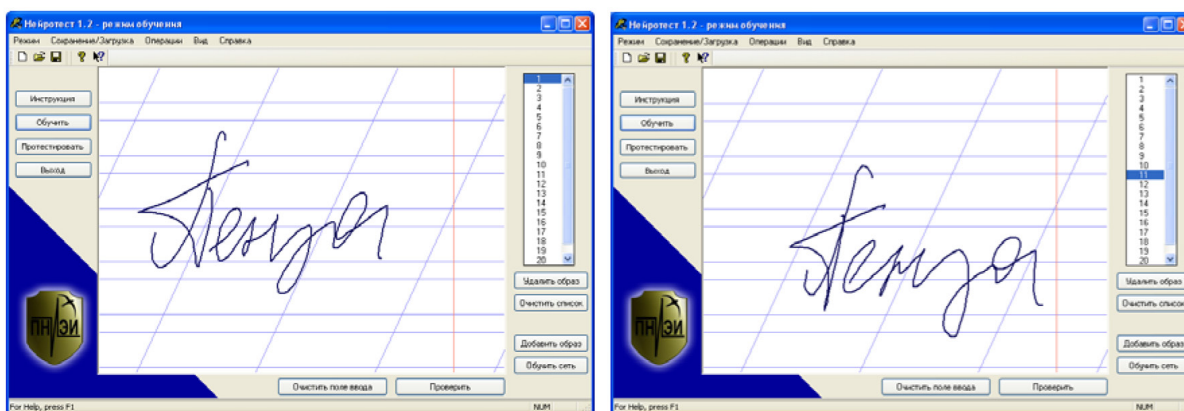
Нейротест 1.2 - режим обучения

Режим Сохранение/Загрузка Операции Вид Справка

Инструкция

Обучить

Протестировать

Выход

ПН ЭИ

1
2
3
4
5
6
7
8
9
10
11
12
13
14
15
16
17
18
19
20

Удалить образ

Очистить список

Добавить образ

Обучить сеть

Очистить поле ввода

Проверить

For Help, press F1

NUM

Нейротест 1.2 - режим обучения

Режим Сохранение/Загрузка Операции Вид Справка

Инструкция

Обучить

Протестировать

Выход

ПН ЭИ

1
2
3
4
5
6
7
8
9
10
11
12
13
14
15
16
17
18
19
20

Удалить образ

Очистить список

Добавить образ

Обучить сеть

Очистить поле ввода

Проверить

For Help, press F1

NUM